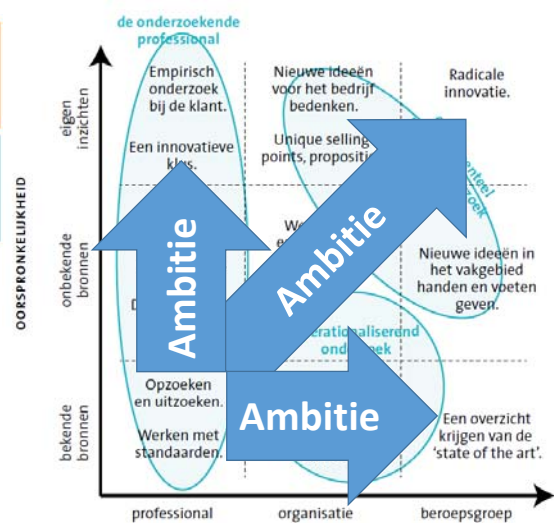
de onderzoekende professional

OORSPRONKELIJKHEID

eigen inzichten

onbekende bronnen

bekende bronnen

Empirisch onderzoek bij de klant.

Een innovatieve klus.

D

Opzoeken en uitzoeken.

Werken met standaarden.

Nieuwe ideeën voor het bedrijf bedenken.

Unique selling points, propositi

We

Radicale innovatie.

nteel oek

Nieuwe ideeën in het vakgebied handen en voeten geven.

erationaliserend onderzoek

Een overzicht krijgen van de 'state of the art'.

Ambitie

Ambitie

Ambitie

professional

organisatie

beroepsgroep